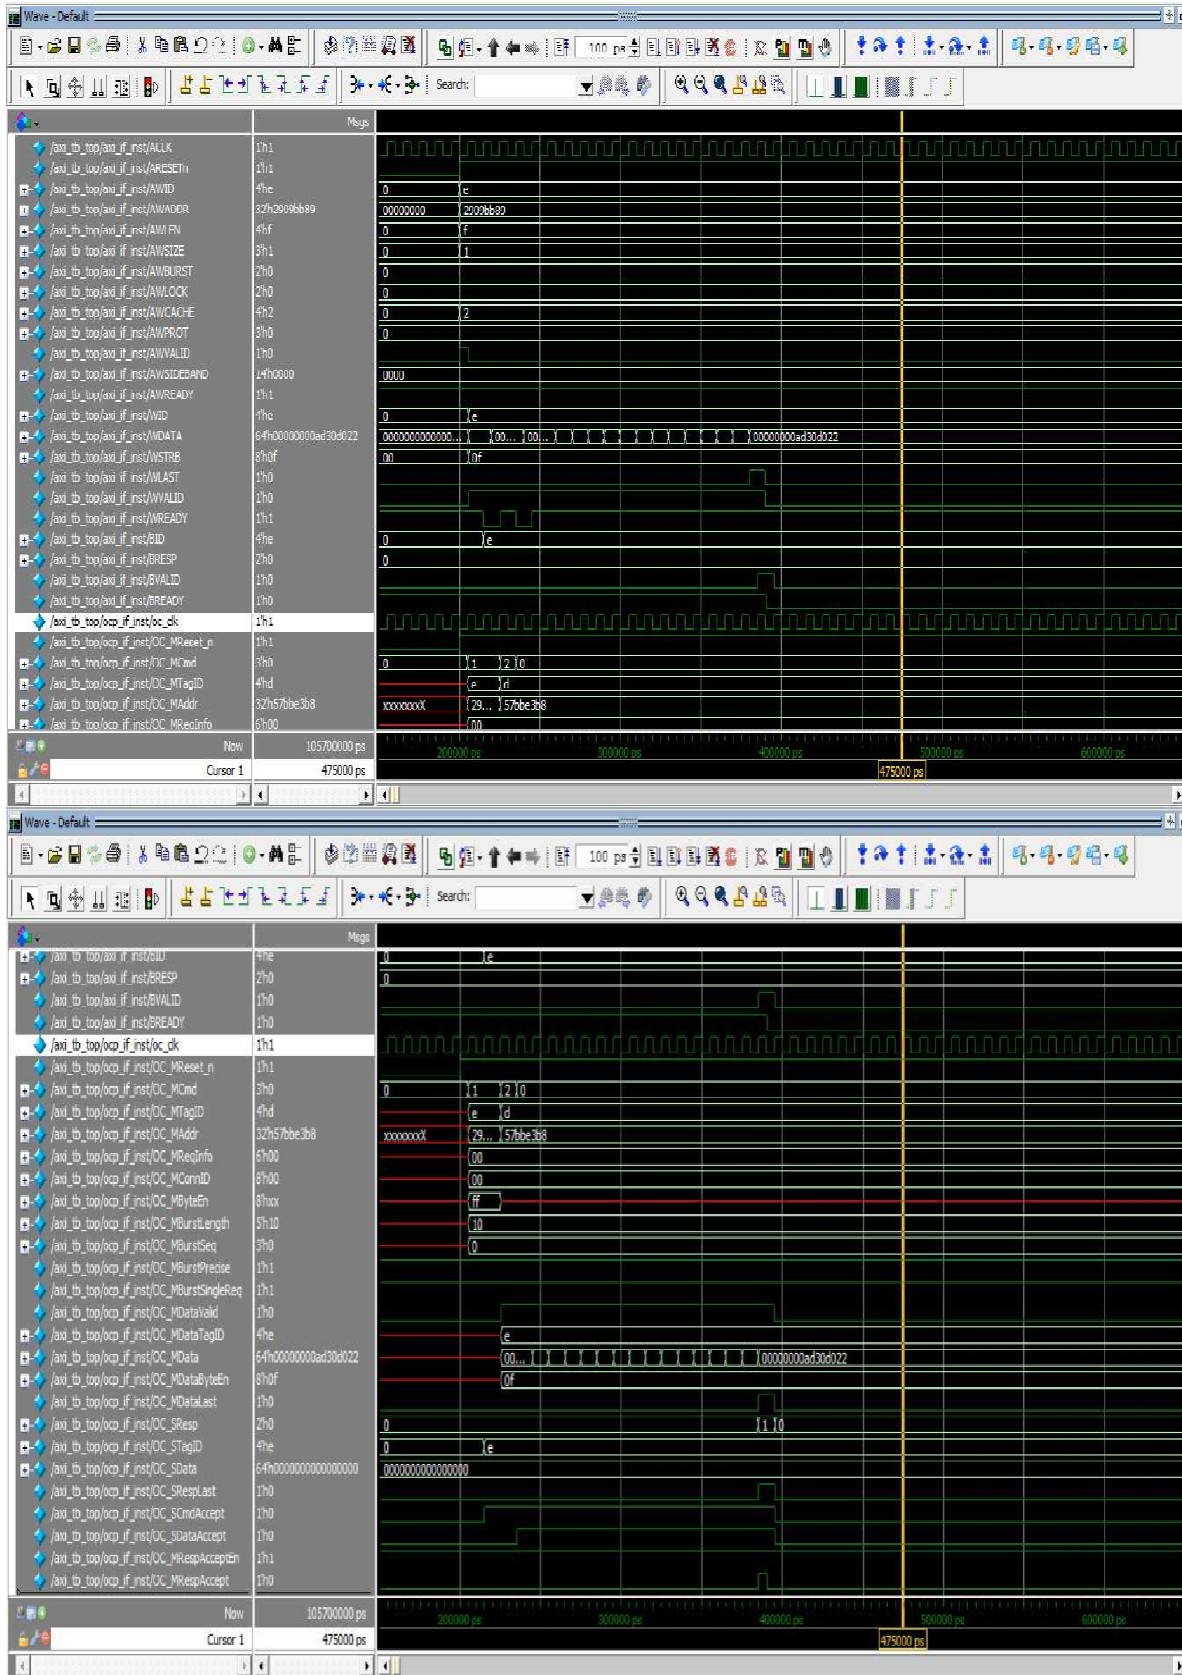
Wave - Default

100 ps

Search:

Msgs

| | |
|---|---|
| /axi_tb_top/axi_if_inst/ACLK | 1'h1 |
| /axi_tb_top/axi_if_inst/ARESETn | 1'h1 |
| /axi_tb_top/axi_if_inst/AWID | 4'he |
| /axi_tb_top/axi_if_inst/AWADDR | 32'h2909bb89 |
| /axi_tb_top/axi_if_inst/AWLEN | 4'hf |
| /axi_tb_top/axi_if_inst/AWSIZE | 3'h1 |
| /axi_tb_top/axi_if_inst/AWBURST | 2'h0 |
| /axi_tb_top/axi_if_inst/AWLOCK | 2'h0 |
| /axi_tb_top/axi_if_inst/AWCACHE | 4'h2 |
| /axi_tb_top/axi_if_inst/AWPROT | 3'h0 |
| /axi_tb_top/axi_if_inst/AWVALID | 1'h0 |
| /axi_tb_top/axi_if_inst/AWSIDEBAND | 14'h0000 |
| /axi_tb_top/axi_if_inst/AWREADY | 1'h1 |
| /axi_tb_top/axi_if_inst/WID | 4'he |
| /axi_tb_top/axi_if_inst/WDATA | 64'h00000000ad30d022 |
| /axi_tb_top/axi_if_inst/WSTRB | 8'h0f |
| /axi_tb_top/axi_if_inst/WLAST | 1'h0 |
| /axi_tb_top/axi_if_inst/WVALID | 1'h0 |
| /axi_tb_top/axi_if_inst/WREADY | 1'h1 |
| /axi_tb_top/axi_if_inst/BID | 4'he |
| /axi_tb_top/axi_if_inst/BRESP | 2'h0 |
| /axi_tb_top/axi_if_inst/BVALID | 1'h0 |
| /axi_tb_top/axi_if_inst/BREADY | 1'h0 |
| /axi_tb_top/ocp_if_inst/oc_clk | 1'h1 |
| /axi_tb_top/ocp_if_inst/OC_MReset_n | 1'h1 |
| /axi_tb_top/ocp_if_inst/OC_MCmd | 3'h0 |
| /axi_tb_top/ocp_if_inst/OC_MTagID | 4'hd |
| /axi_tb_top/ocp_if_inst/OC_MAddr | 32'h57bbe3b8 |
| /axi_tb_top/ocp_if_inst/OC_MReqInfo | 6'h00 |

0 e 00000000 2909bb89 0 f 0 1 0 0 0 2 0 0000 0 e 0000000000000... 00... 00... 00000000ad30d022 00 0f 0 e 0 0 1 2 0 e d xxxxxxxX 29... 57bbe3b8 00

Now 105700000 ps
Cursor 1 475000 ps
200000 ps 300000 ps 400000 ps 475000 ps 500000 ps 600000 ps

Wave - Default

100 ps

Search:

Msgs

| | |
|---|---|
| /axi_tb_top/axi_if_inst/BID | 4'he |
| /axi_tb_top/axi_if_inst/BRESP | 2'h0 |
| /axi_tb_top/axi_if_inst/BVALID | 1'h0 |
| /axi_tb_top/axi_if_inst/BREADY | 1'h0 |
| /axi_tb_top/ocp_if_inst/oc_clk | 1'h1 |
| /axi_tb_top/ocp_if_inst/OC_MReset_n | 1'h1 |
| /axi_tb_top/ocp_if_inst/OC_MCmd | 3'h0 |
| /axi_tb_top/ocp_if_inst/OC_MTagID | 4'hd |
| /axi_tb_top/ocp_if_inst/OC_MAddr | 32'h57bbe3b8 |
| /axi_tb_top/ocp_if_inst/OC_MReqInfo | 6'h00 |
| /axi_tb_top/ocp_if_inst/OC_MConnID | 8'h00 |
| /axi_tb_top/ocp_if_inst/OC_MByteEn | 8'hxx |
| /axi_tb_top/ocp_if_inst/OC_MBurstLength | 5'h10 |
| /axi_tb_top/ocp_if_inst/OC_MBurstSeq | 3'h0 |
| /axi_tb_top/ocp_if_inst/OC_MBurstPrecise | 1'h1 |
| /axi_tb_top/ocp_if_inst/OC_MBurstSingleReq | 1'h1 |
| /axi_tb_top/ocp_if_inst/OC_MDataValid | 1'h0 |
| /axi_tb_top/ocp_if_inst/OC_MDataTagID | 4'he |
| /axi_tb_top/ocp_if_inst/OC_MData | 64'h00000000ad30d022 |
| /axi_tb_top/ocp_if_inst/OC_MDataByteEn | 8'h0f |
| /axi_tb_top/ocp_if_inst/OC_MDataLast | 1'h0 |
| /axi_tb_top/ocp_if_inst/OC_SResp | 2'h0 |
| /axi_tb_top/ocp_if_inst/OC_STagID | 4'he |
| /axi_tb_top/ocp_if_inst/OC_SData | 64'h0000000000000000 |
| /axi_tb_top/ocp_if_inst/OC_SRespLast | 1'h0 |
| /axi_tb_top/ocp_if_inst/OC_SCmdAccept | 1'h0 |
| /axi_tb_top/ocp_if_inst/OC_SDataAccept | 1'h0 |
| /axi_tb_top/ocp_if_inst/OC_MRespAcceptEn | 1'h1 |
| /axi_tb_top/ocp_if_inst/OC_MRespAccept | 1'h0 |

0 e 0 0 1 2 0 e d xxxxxxxX 29... 57bbe3b8 00 00 ff 10 0 e 00... 00000000ad30d022 0f 0 1 0 0 e 0000000000000000

Now 105700000 ps
Cursor 1 475000 ps
200000 ps 300000 ps 400000 ps 475000 ps 500000 ps 600000 ps